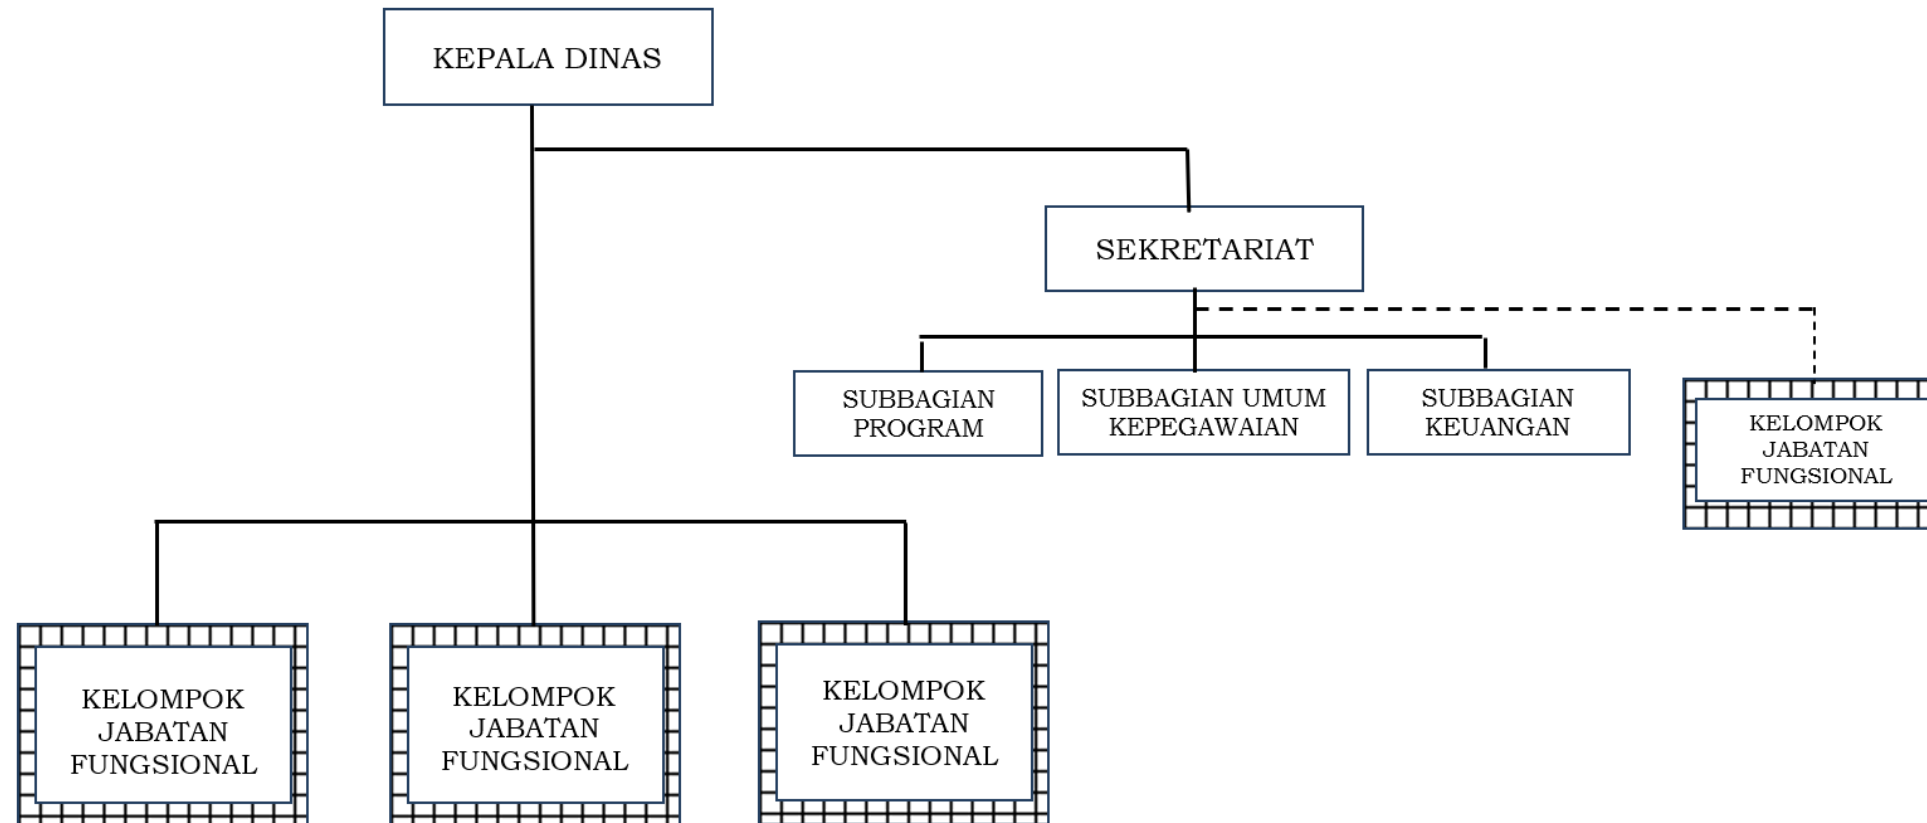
KEPALA DINAS

SEKRETARIAT

SUBBAGIAN PROGRAM

SUBBAGIAN UMUM KEPEGAWAIAN

SUBBAGIAN KEUANGAN

KELOMPOK JABATAN FUNGSIONAL

KELOMPOK JABATAN FUNGSIONAL

KELOMPOK JABATAN FUNGSIONAL

KELOMPOK JABATAN FUNGSIONAL